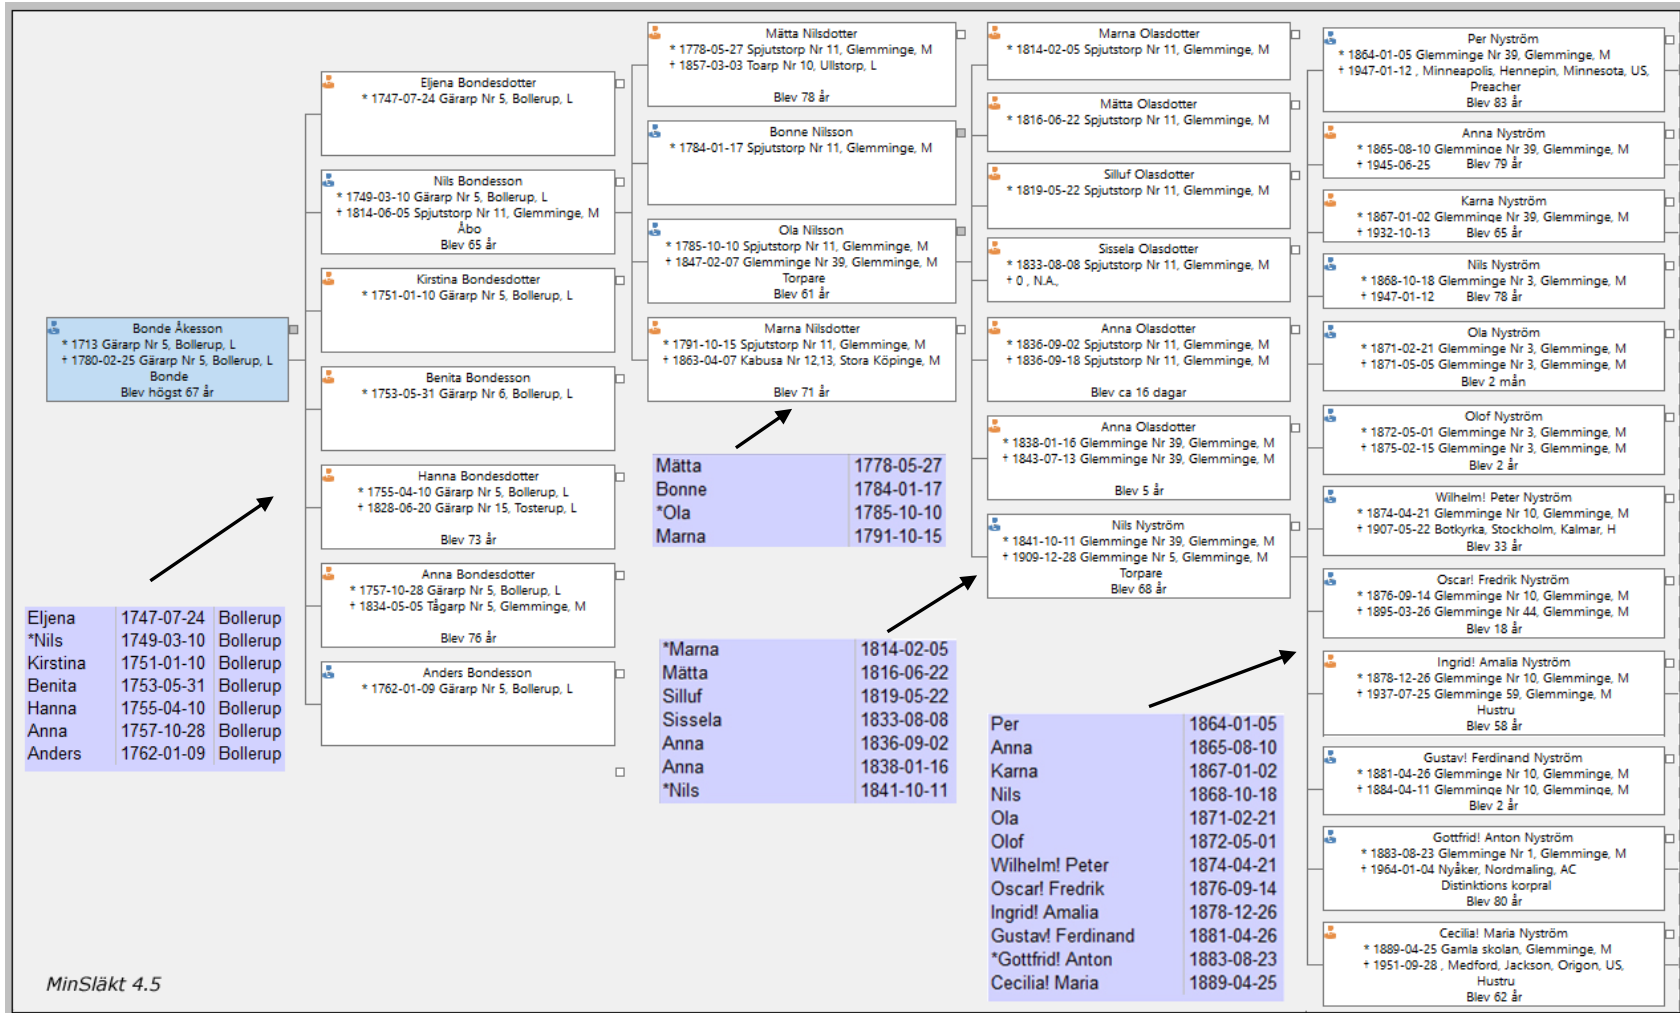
Bonde Åkesson
* 1713 Gärarp Nr 5, Bollerup, L
+ 1780-02-25 Gärarp Nr 5, Bollerup, L
Bonde
Blev högst 67 år

| Eljena | 1747-07-24 | Bollerup |
|---|---|---|
| *Nils | 1749-03-10 | Bollerup |
| Kirstina | 1751-01-10 | Bollerup |
| Benita | 1753-05-31 | Bollerup |
| Hanna | 1755-04-10 | Bollerup |
| Anna | 1757-10-28 | Bollerup |
| Anders | 1762-01-09 | Bollerup |

MinSläkt 4.5

Eljena Bondesdotter
* 1747-07-24 Gärarp Nr 5, Bollerup, L

Nils Bondesson
* 1749-03-10 Gärarp Nr 5, Bollerup, L
+ 1814-06-05 Spjutstorp Nr 11, Glemminge, M
Åbo
Blev 65 år

Kirstina Bondesdotter
* 1751-01-10 Gärarp Nr 5, Bollerup, L

Benita Bondesson
* 1753-05-31 Gärarp Nr 6, Bollerup, L

Hanna Bondesdotter
* 1755-04-10 Gärarp Nr 5, Bollerup, L
+ 1828-06-20 Gärarp Nr 15, Tosterup, L
Blev 73 år

Anna Bondesdotter
* 1757-10-28 Gärarp Nr 5, Bollerup, L
+ 1834-05-05 Tågarp Nr 5, Glemminge, M
Blev 76 år

Anders Bondesson
* 1762-01-09 Gärarp Nr 5, Bollerup, L

Mätta Nilsdotter
* 1778-05-27 Spjutstorp Nr 11, Glemminge, M
+ 1857-03-03 Toarp Nr 10, Ullstorp, L
Blev 78 år

Bonne Nilsson
* 1784-01-17 Spjutstorp Nr 11, Glemminge, M

Ola Nilsson
* 1785-10-10 Spjutstorp Nr 11, Glemminge, M
+ 1847-02-07 Glemminge Nr 39, Glemminge, M
Torpare
Blev 61 år

Marna Nilsdotter
* 1791-10-15 Spjutstorp Nr 11, Glemminge, M
+ 1863-04-07 Kabusa Nr 12,13, Stora Köpinge, M
Blev 71 år

| Mätta | 1778-05-27 |
|---|---|
| Bonne | 1784-01-17 |
| *Ola | 1785-10-10 |
| Marna | 1791-10-15 |

| *Marna | 1814-02-05 |
|---|---|
| Mätta | 1816-06-22 |
| Silluf | 1819-05-22 |
| Sissela | 1833-08-08 |
| Anna | 1836-09-02 |
| Anna | 1838-01-16 |
| *Nils | 1841-10-11 |

Marna Olasdotter
* 1814-02-05 Spjutstorp Nr 11, Glemminge, M

Mätta Olasdotter
* 1816-06-22 Spjutstorp Nr 11, Glemminge, M

Silluf Olasdotter
* 1819-05-22 Spjutstorp Nr 11, Glemminge, M

Sissela Olasdotter
* 1833-08-08 Spjutstorp Nr 11, Glemminge, M
+ 0 , N.A.,

Anna Olasdotter
* 1836-09-02 Spjutstorp Nr 11, Glemminge, M
+ 1836-09-18 Spjutstorp Nr 11, Glemminge, M
Blev ca 16 dagar

Anna Olasdotter
* 1838-01-16 Glemminge Nr 39, Glemminge, M
+ 1843-07-13 Glemminge Nr 39, Glemminge, M
Blev 5 år

Nils Nyström
* 1841-10-11 Glemminge Nr 39, Glemminge, M
+ 1909-12-28 Glemminge Nr 5, Glemminge, M
Torpare
Blev 68 år

| Per | 1864-01-05 |
|---|---|
| Anna | 1865-08-10 |
| Karna | 1867-01-02 |
| Nils | 1868-10-18 |
| Ola | 1871-02-21 |
| Olof | 1872-05-01 |
| Wilhelm! Peter | 1874-04-21 |
| Oscar! Fredrik | 1876-09-14 |
| Ingrid! Amalia | 1878-12-26 |
| Gustav! Ferdinand | 1881-04-26 |
| *Gottfrid! Anton | 1883-08-23 |
| Cecilia! Maria | 1889-04-25 |

Per Nyström
* 1864-01-05 Glemminge Nr 39, Glemminge, M
+ 1947-01-12 , Minneapolis, Hennepin, Minnesota, US,
Preacher
Blev 83 år

Anna Nyström
* 1865-08-10 Glemminge Nr 39, Glemminge, M
+ 1945-06-25 Blev 79 år

Karna Nyström
* 1867-01-02 Glemminge Nr 39, Glemminge, M
+ 1932-10-13 Blev 65 år

Nils Nyström
* 1868-10-18 Glemminge Nr 3, Glemminge, M
+ 1947-01-12 Blev 78 år

Ola Nyström
* 1871-02-21 Glemminge Nr 3, Glemminge, M
+ 1871-05-05 Glemminge Nr 3, Glemminge, M
Blev 2 mån

Olof Nyström
* 1872-05-01 Glemminge Nr 3, Glemminge, M
+ 1875-02-15 Glemminge Nr 3, Glemminge, M
Blev 2 år

Wilhelm! Peter Nyström
* 1874-04-21 Glemminge Nr 10, Glemminge, M
+ 1907-05-22 Botkyrka, Stockholm, Kalmar, H
Blev 33 år

Oscar! Fredrik Nyström
* 1876-09-14 Glemminge Nr 10, Glemminge, M
+ 1895-03-26 Glemminge Nr 44, Glemminge, M
Blev 18 år

Ingrid! Amalia Nyström
* 1878-12-26 Glemminge Nr 10, Glemminge, M
+ 1937-07-25 Glemminge 59, Glemminge, M
Hustru
Blev 58 år

Gustav! Ferdinand Nyström
* 1881-04-26 Glemminge Nr 10, Glemminge, M
+ 1884-04-11 Glemminge Nr 10, Glemminge, M
Blev 2 år

Gottfrid! Anton Nyström
* 1883-08-23 Glemminge Nr 1, Glemminge, M
+ 1964-01-04 Nyåker, Nordmaling, AC
Distinktions korpral
Blev 80 år

Cecilia! Maria Nyström
* 1889-04-25 Gamla skolan, Glemminge, M
+ 1951-09-28 , Medford, Jackson, Origon, US,
Hustru
Blev 62 år